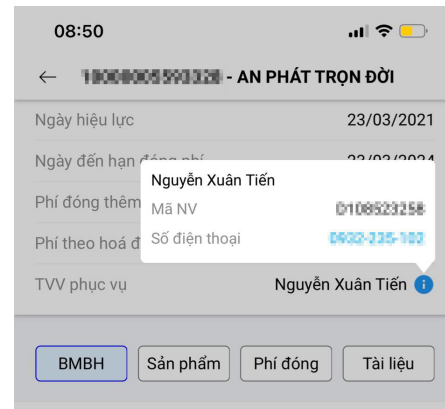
08:50

← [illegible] - AN PHÁT TRỌN ĐỜI

Ngày hiệu lực 23/03/2021

Ngày đến hạn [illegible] 23/03/2024

Phí đóng thêm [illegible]

Phí theo hoá đ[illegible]

TVV phục vụ Nguyễn Xuân Tiến

Nguyễn Xuân Tiến
Mã NV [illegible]
Số điện thoại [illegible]

BMBH Sản phẩm Phí đóng Tài liệu